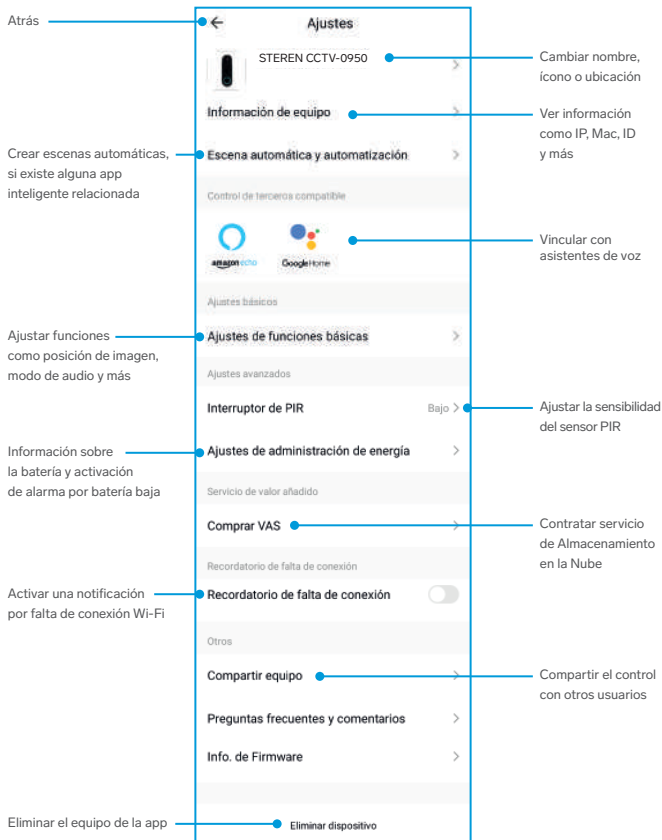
Atrás

Ajustes

STEREN CCTV-0950

Información de equipo

Escena automática y automatización

Control de terceros compatible

amazon echo

Google Home

Ajustes básicos

Ajustes de funciones básicas

Ajustes avanzados

Interruptor de PIR

Bajo

Ajustes de administración de energía

Servicio de valor añadido

Comprar VAS

Recordatorio de falta de conexión

Recordatorio de falta de conexión

Otros

Compartir equipo

Preguntas frecuentes y comentarios

Info. de Firmware

Eliminar dispositivo

Cambiar nombre, ícono o ubicación

Ver información como IP, Mac, ID y más

Crear escenas automáticas, si existe alguna app inteligente relacionada

Vincular con asistentes de voz

Ajustar funciones como posición de imagen, modo de audio y más

Ajustar la sensibilidad del sensor PIR

Información sobre la batería y activación de alarma por batería baja

Contratar servicio de Almacenamiento en la Nube

Activar una notificación por falta de conexión Wi-Fi

Compartir el control con otros usuarios

Eliminar el equipo de la app